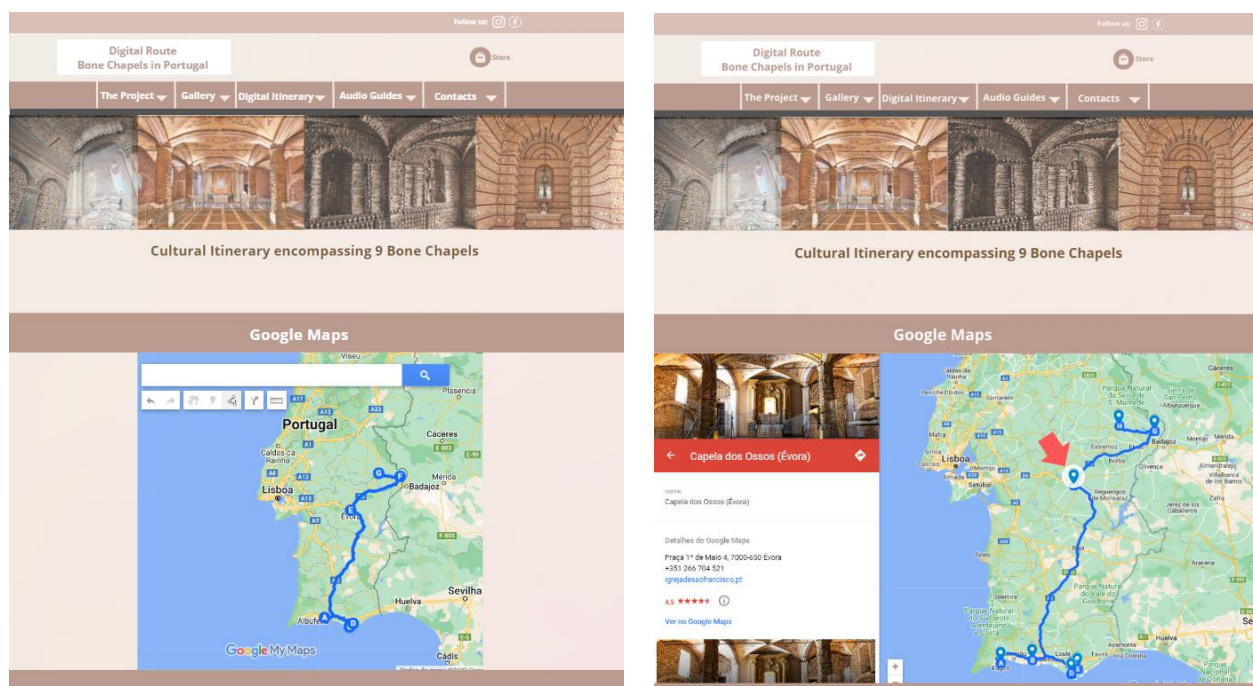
Follow us:

Digital Route
Bone Chapels in Portugal

Store

The Project
Gallery
Digital Itinerary
Audio Guides
Contacts

Cultural Itinerary encompassing 9 Bone Chapels

Google Maps

Viseu
Plasencia
Portugal
Caldas da Rainha
Cáceres
Lisboa
Mérida
Badajoz
Évora
Huelva
Sevilha
Albufeira
Cádis
Google My Maps

Follow us:

Digital Route
Bone Chapels in Portugal

Store

The Project
Gallery
Digital Itinerary
Audio Guides
Contacts

Cultural Itinerary encompassing 9 Bone Chapels

Google Maps

Capela dos Ossos (Évora)

nome
Capela dos Ossos (Évora)

Detalhes do Google Maps
Praça 1º de Maio 4, 7000-650 Évora
+351 266 704 521
igrejadesaofrancisco.pt
4.5 ★★★★★

Ver no Google Maps

Cáceres
Lisboa
Badajoz
Mérida
Olivença
Huelva
Lagos
Loulé
Tavira